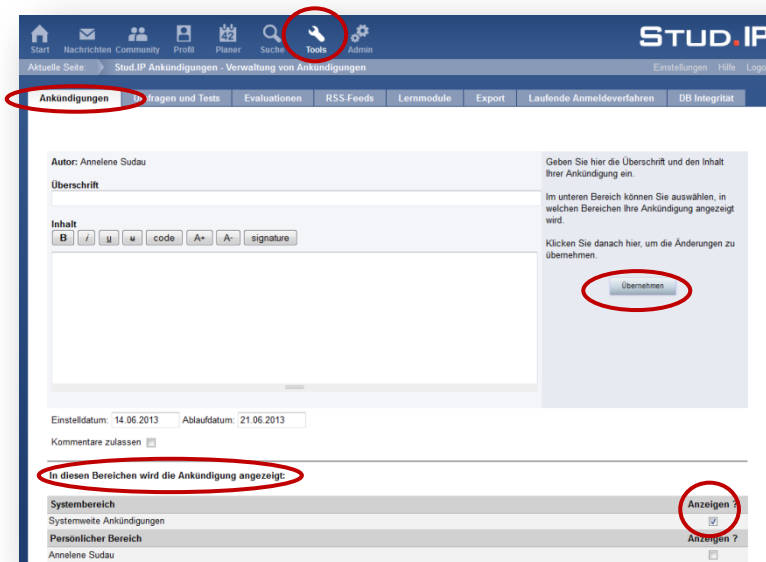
Start Nachrichten Community Profil Planer Suche Tools Admin

STUD.IP

Aktuelle Seite Stud.IP Ankündigungen - Verwaltung von Ankündigungen

Einstellungen Hilfe Logo

Ankündigungen Umfragen und Tests Evaluationen RSS-Feeds Lernmodule Export Laufende Anmeldeverfahren DB Integrität

Autor: Annelene Sudau

Überschrift

Inhalt

B i u u code A+ A- signature

Geben Sie hier die Überschrift und den Inhalt Ihrer Ankündigung ein.

Im unteren Bereich können Sie auswählen, in welchen Bereichen Ihre Ankündigung angezeigt wird.

Klicken Sie danach hier, um die Änderungen zu übernehmen.

Übernehmen

Einstelldatum: 14.06.2013 Ablaufdatum: 21.06.2013

Kommentare zulassen

In diesen Bereichen wird die Ankündigung angezeigt:

| Systembereich | Anzeigen ? |
|---|---|
| Systemweite Ankündigungen | ☑ |
| Persönlicher Bereich | Anzeigen ? |
| Annelene Sudau | ☐ |